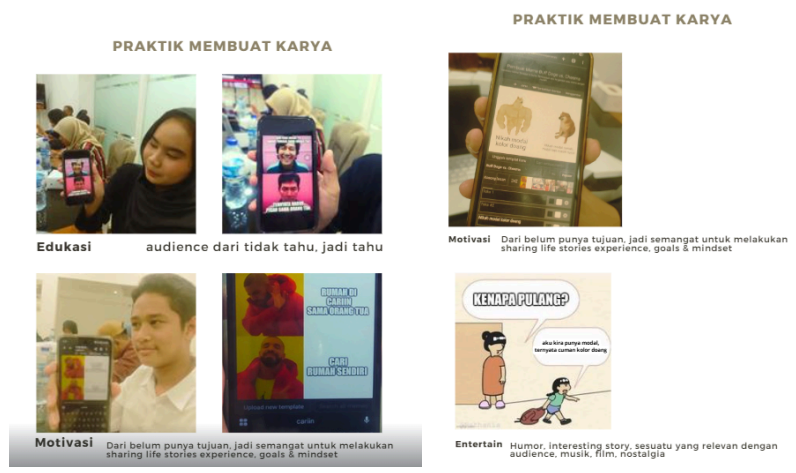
PRAKTIK MEMBUAT KARYA

Edukasi audience dari tidak tahu, jadi tahu

RUMAH DI CARI IN SAMA ORANG TUA

CARI RUMAH SENDIRI

Upload new template

carin

Motivasi Dari belum punya tujuan, jadi semangat untuk melakukan sharing life stories experience, goals & mindset

PRAKTIK MEMBUAT KARYA

Motivasi Dari belum punya tujuan, jadi semangat untuk melakukan sharing life stories experience, goals & mindset

KENAPA PULANG?

aku kira punya modal, ternyata cuman kolor doang

Entertain Humor, interesting story, sesuatu yang relevan dengan audience, musik, film, nostalgia